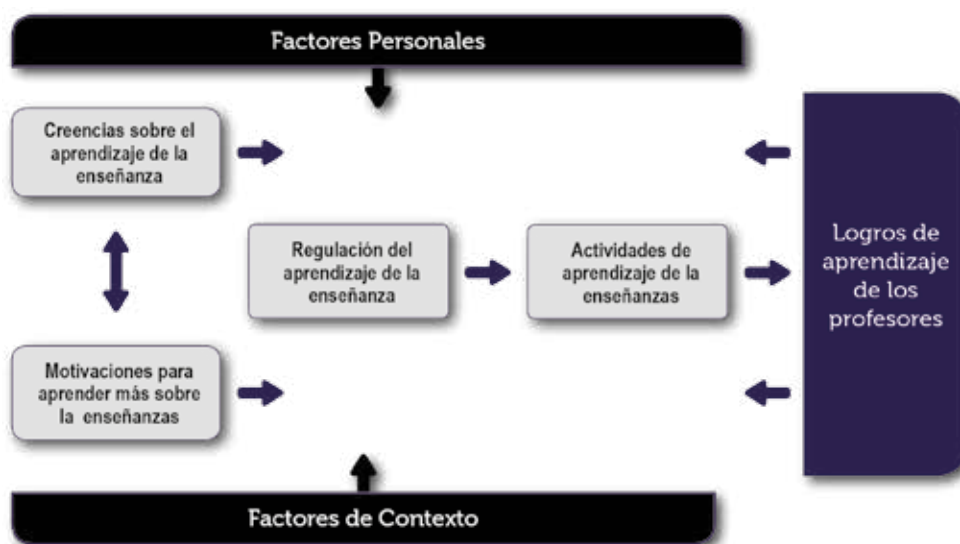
Factores Personales

Creencias sobre el aprendizaje de la enseñanza

Motivaciones para aprender más sobre la enseñanzas

Regulación del aprendizaje de la enseñanza

Actividades de aprendizaje de la enseñanzas

Logros de aprendizaje de los profesores

Factores de Contexto